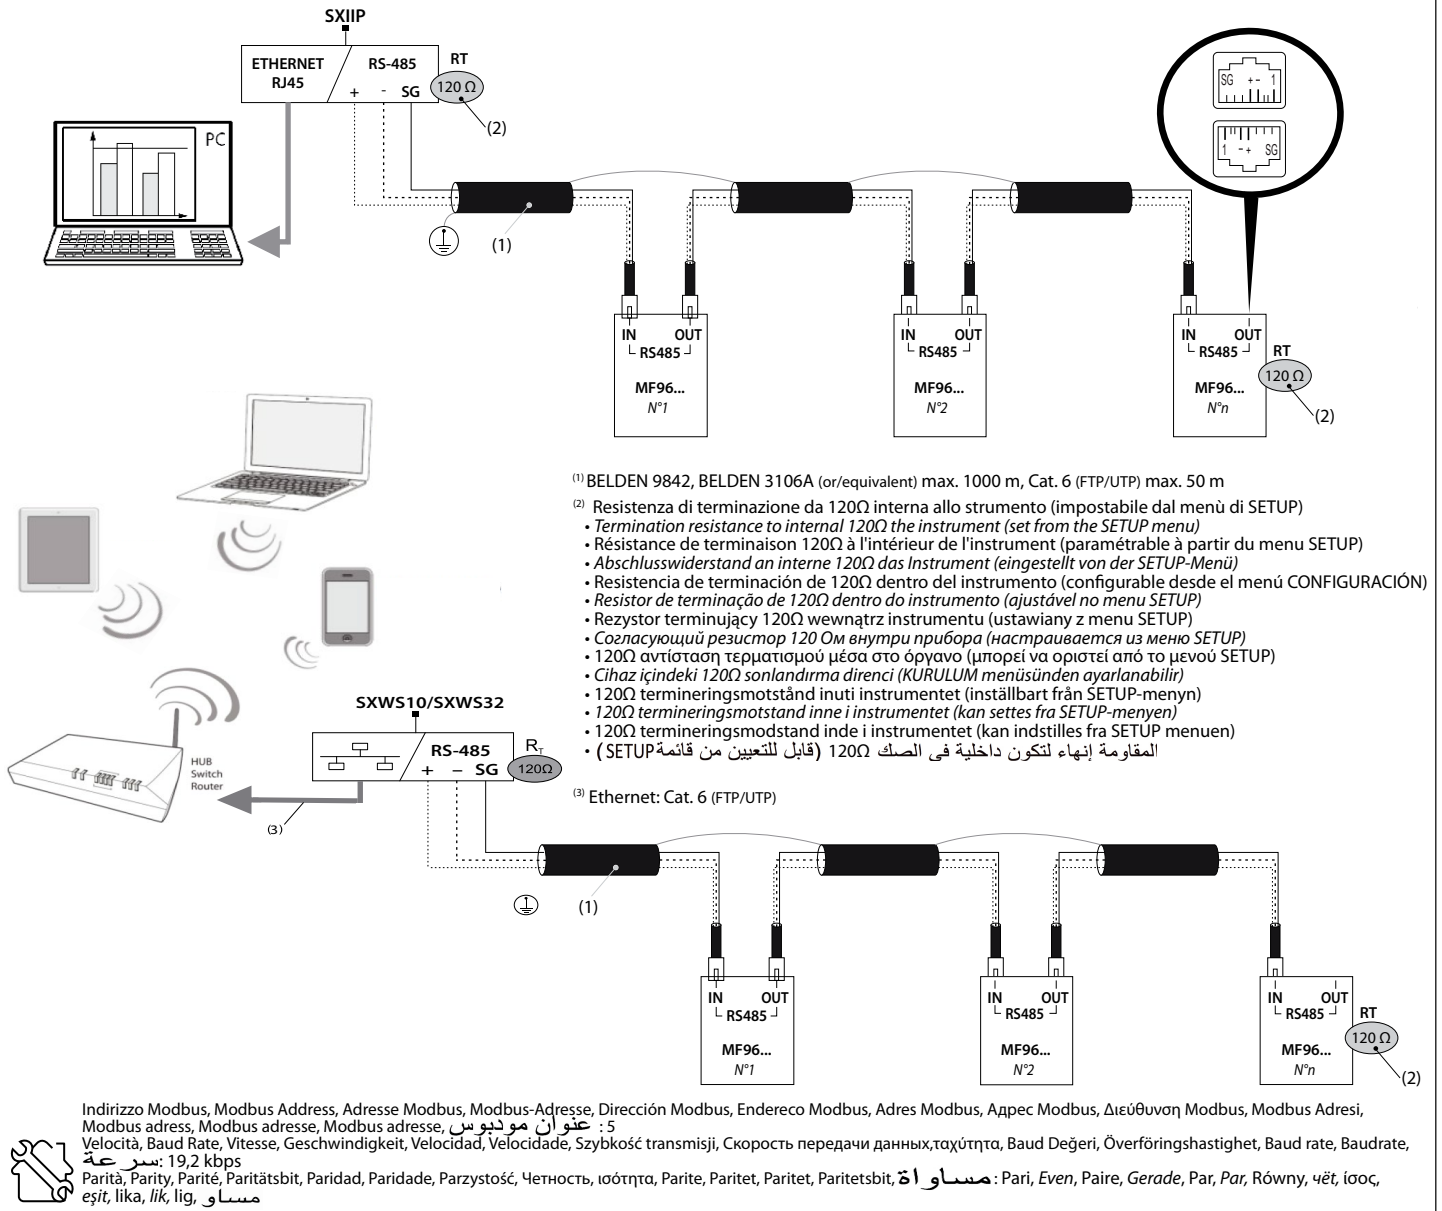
SXIIP

ETHERNET RJ45

RS-485

+ - SG

RT

120 Ω

(2)

PC

(1)

SG +- 1

1 -+ SG

IN OUT
RS485

MF96...
N°1

IN OUT
RS485

MF96...
N°2

IN OUT
RS485

RT
120 Ω

MF96...
N°n

(2)

$^{(1)}$ BELDEN 9842, BELDEN 3106A (or/equivalent) max. 1000 m, Cat. 6 (FTP/UTP) max. 50 m

$^{(2)}$ Resistenza di terminazione da 120Ω interna allo strumento (impostabile dal menù di SETUP)
• Termination resistance to internal 120Ω the instrument (set from the SETUP menu)
• Résistance de terminaison 120Ω à l'intérieur de l'instrument (paramétrable à partir du menu SETUP)
• Abschlusswiderstand an interne 120Ω das Instrument (eingestellt von der SETUP-Menü)
• Resistencia de terminación de 120Ω dentro del instrumento (configurable desde el menú CONFIGURACIÓN)
• Resistor de terminação de 120Ω dentro do instrumento (ajustável no menu SETUP)
• Rezystor terminujący 120Ω wewnątrz instrumentu (ustawiany z menu SETUP)
• Согласующий резистор 120 Ом внутри прибора (настраивается из меню SETUP)
• 120Ω αντίσταση τερματισμού μέσα στο όργανο (μπορεί να οριστεί από το μενού SETUP)
• Cihaz içindeki 120Ω sonlandırma direnci (KURULUM menüsünden ayarlanabilir)
• 120Ω termineringsmotstånd inuti instrumentet (inställbart från SETUP-menyn)
• 120Ω termineringsmotstand inne i instrumentet (kan settes fra SETUP-menyen)
• 120Ω termineringsmodstand inde i instrumentet (kan indstilles fra SETUP menuen)
• المقاومة إنهاء لتكون داخلية فى الصك 120Ω (قابل للتعيين من قائمة SETUP)

SXWS10/SXWS32

RS-485

+ – SG

$R_T$

120Ω

HUB Switch Router

(3)

$^{(3)}$ Ethernet: Cat. 6 (FTP/UTP)

(1)

IN OUT
RS485

MF96...
N°1

IN OUT
RS485

MF96...
N°2

IN OUT
RS485

RT
120 Ω

MF96...
N°n

(2)

Indirizzo Modbus, Modbus Address, Adresse Modbus, Modbus-Adresse, Dirección Modbus, Endereco Modbus, Adres Modbus, Адрес Modbus, Διεύθυνση Modbus, Modbus Adresi, Modbus adress, Modbus adresse, Modbus adresse, عنوان موديوس : 5
Velocità, Baud Rate, Vitesse, Geschwindigkeit, Velocidad, Velocidade, Szybkość transmisji, Скорость передачи данных,ταχύτητα, Baud Değeri, Överföringshastighet, Baud rate, Baudrate, سرعة: 19,2 kbps
Parità, Parity, Parité, Paritätsbit, Paridad, Paridade, Parzystość, Четность, ισότητα, Parite, Paritet, Paritet, Paritetsbit, مساواة: Pari, Even, Paire, Gerade, Par, Par, Równy, чёт, ίσος, eşit, lika, lik, lig, مساو